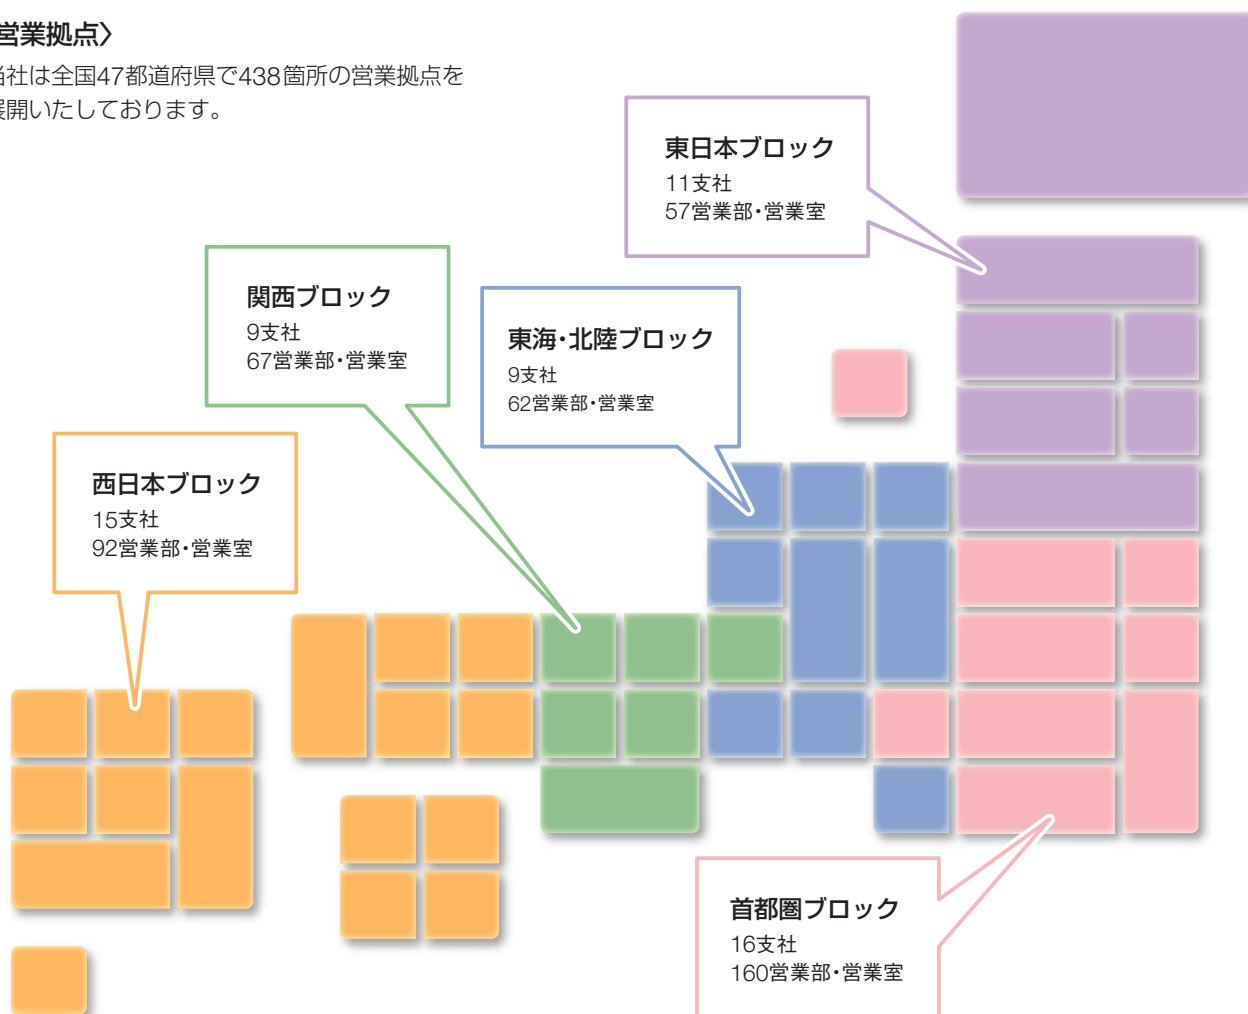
営業拠点〉

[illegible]社は全国47都道府県で438箇所の営業拠点を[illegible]開いたしております。

東日本ブロック
11支社
57営業部・営業室

関西ブロック
9支社
67営業部・営業室

東海・北陸ブロック
9支社
62営業部・営業室

西日本ブロック
15支社
92営業部・営業室

首都圏ブロック
16支社
160営業部・営業室